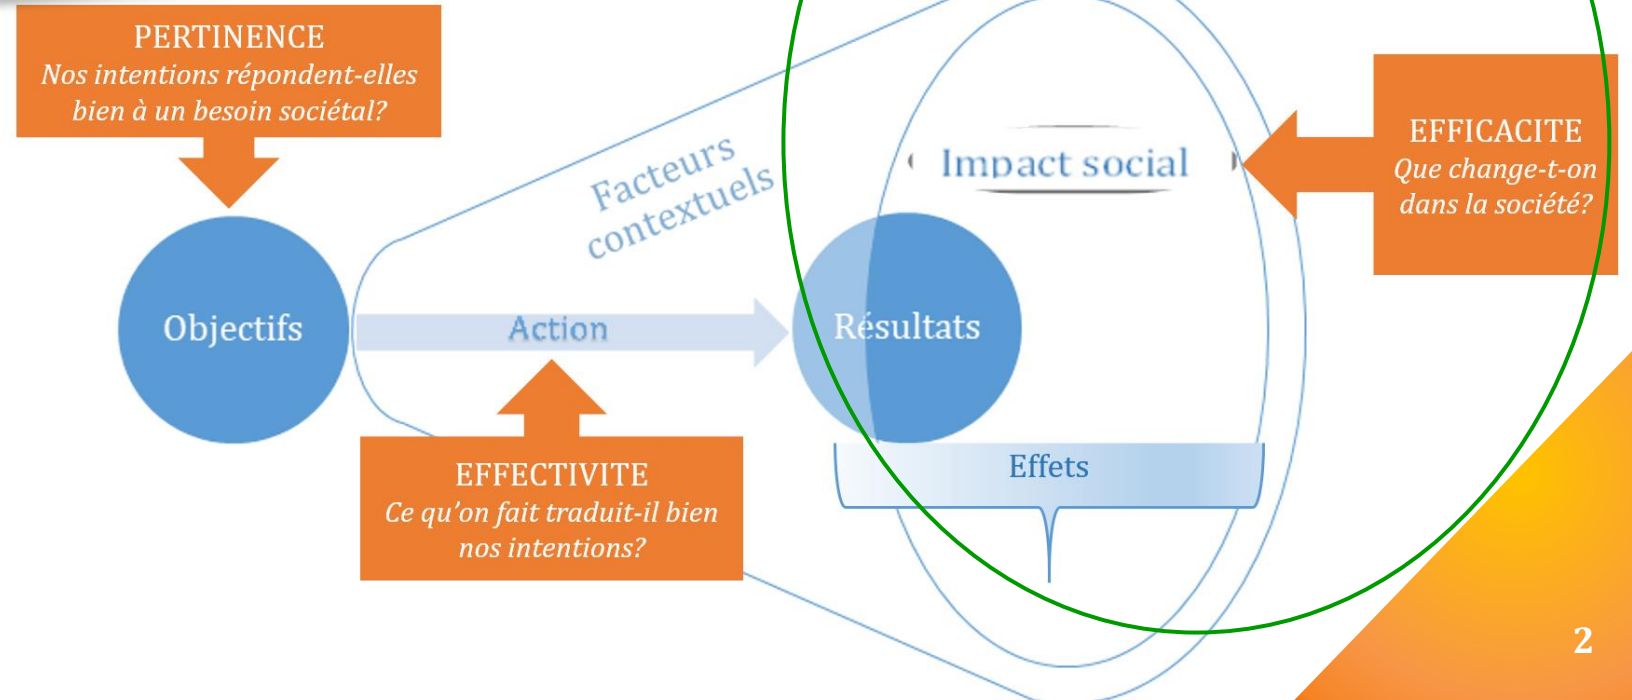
PERTINENCE
Nos intentions répondent-elles bien à un besoin sociétal?

Facteurs contextuels

Impact social

EFFICACITE
Que change-t-on dans la société?

Objectifs

Action

Résultats

EFFECTIVITE
Ce qu'on fait traduit-il bien nos intentions?

Effets

2